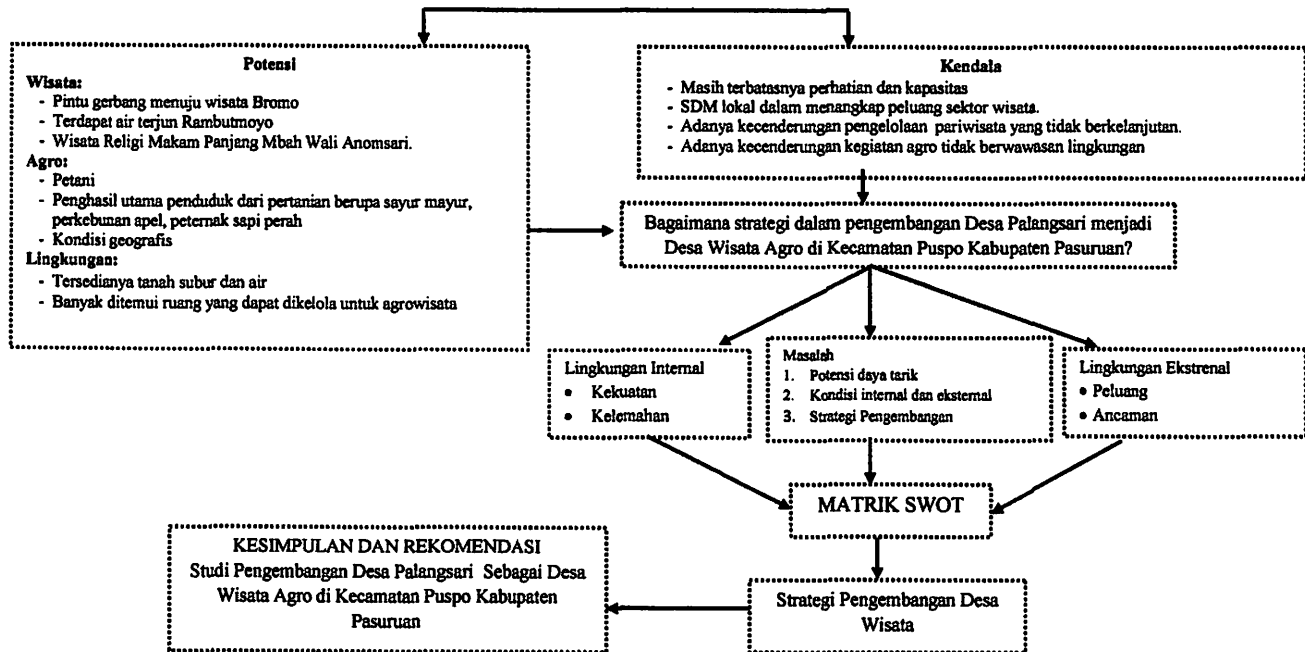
Potensi

Wisata:
- Pintu gerbang menuju wisata Bromo
- Terdapat air terjun Rambutmoyo
- Wisata Religi Makam Panjang Mbah Wali Anomsari.

Agro:
- Petani
- Penghasil utama penduduk dari pertanian berupa sayur mayur, perkebunan apel, peternak sapi perah
- Kondisi geografis

Lingkungan:
- Tersedianya tanah subur dan air
- Banyak ditemui ruang yang dapat dikelola untuk agrowisata

Kendala
- Masih terbatasnya perhatian dan kapasitas
- SDM lokal dalam menangkap peluang sektor wisata.
- Adanya kecenderungan pengelolaan pariwisata yang tidak berkelanjutan.
- Adanya kecenderungan kegiatan agro tidak berwawasan lingkungan

Bagaimana strategi dalam pengembangan Desa Palangsari menjadi Desa Wisata Agro di Kecamatan Puspo Kabupaten Pasuruan?

Lingkungan Internal
- Kekuatan
- Kelemahan

Masalah
1. Potensi daya tarik
2. Kondisi internal dan eksternal
3. Strategi Pengembangan

Lingkungan Ekstrenal
- Peluang
- Ancaman

MATRIK SWOT

KESIMPULAN DAN REKOMENDASI
Studi Pengembangan Desa Palangsari Sebagai Desa Wisata Agro di Kecamatan Puspo Kabupaten Pasuruan

Strategi Pengembangan Desa Wisata